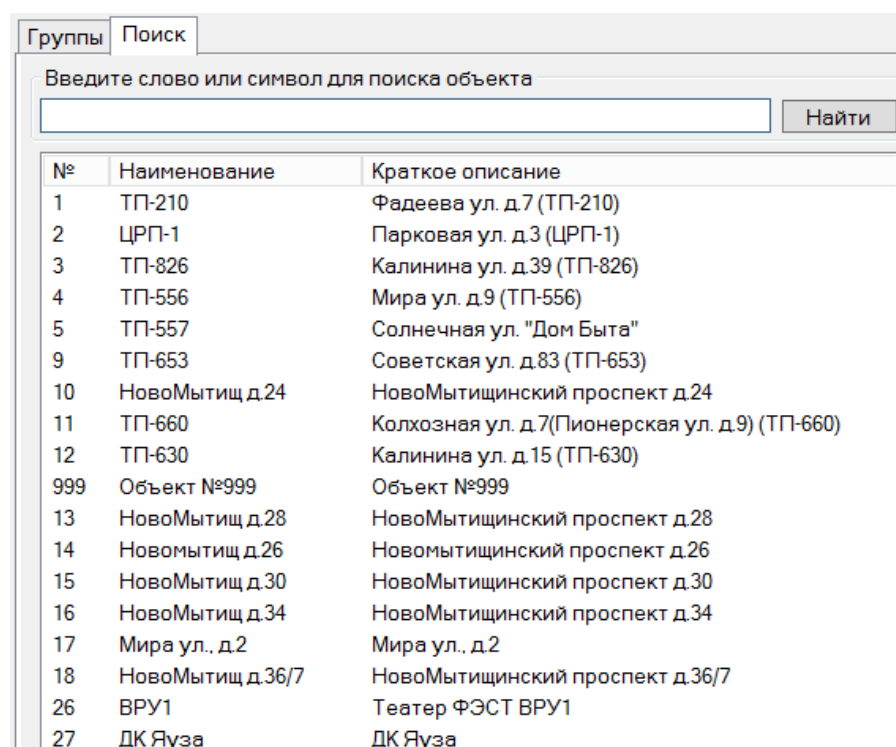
Группы Поиск

Введите слово или символ для поиска объекта

Найти

| № | Наименование | Краткое описание |
|---|---|---|
| 1 | ТП-210 | Фадеева ул. д.7 (ТП-210) |
| 2 | ЦРП-1 | Парковая ул. д.3 (ЦРП-1) |
| 3 | ТП-826 | Калинина ул. д.39 (ТП-826) |
| 4 | ТП-556 | Мира ул. д.9 (ТП-556) |
| 5 | ТП-557 | Солнечная ул. "Дом Быта" |
| 9 | ТП-653 | Советская ул. д.83 (ТП-653) |
| 10 | НовоМытищ д.24 | НовоМытищинский проспект д.24 |
| 11 | ТП-660 | Колхозная ул. д.7(Пионерская ул. д.9) (ТП-660) |
| 12 | ТП-630 | Калинина ул. д.15 (ТП-630) |
| 999 | Объект №999 | Объект №999 |
| 13 | НовоМытищ д.28 | НовоМытищинский проспект д.28 |
| 14 | Новомытищ д.26 | Новомытищинский проспект д.26 |
| 15 | НовоМытищ д.30 | НовоМытищинский проспект д.30 |
| 16 | НовоМытищ д.34 | НовоМытищинский проспект д.34 |
| 17 | Мира ул., д.2 | Мира ул., д.2 |
| 18 | НовоМытищ д.36/7 | НовоМытищинский проспект д.36/7 |
| 26 | ВРУ1 | Театер ФЭСТ ВРУ1 |
| 27 | ДК Яуза | ДК Яуза |